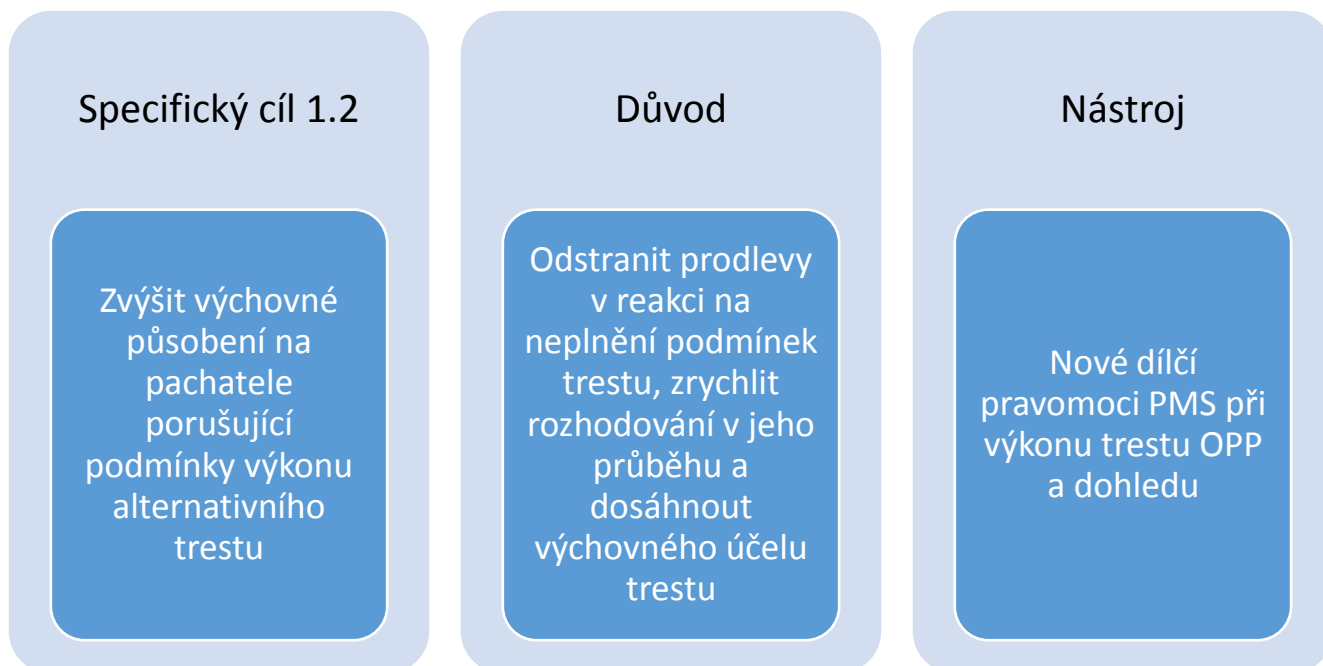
Specifický cíl 1.2

Zvýšit výchovné působení na pachatele porušující podmínky výkonu alternativního trestu

Důvod

Odstranit prodlevy v reakci na neplnění podmínek trestu, zrychlit rozhodování v jeho průběhu a dosáhnout výchovného účelu trestu

Nástroj

Nové dílčí pravomoci PMS při výkonu trestu OPP a dohledu